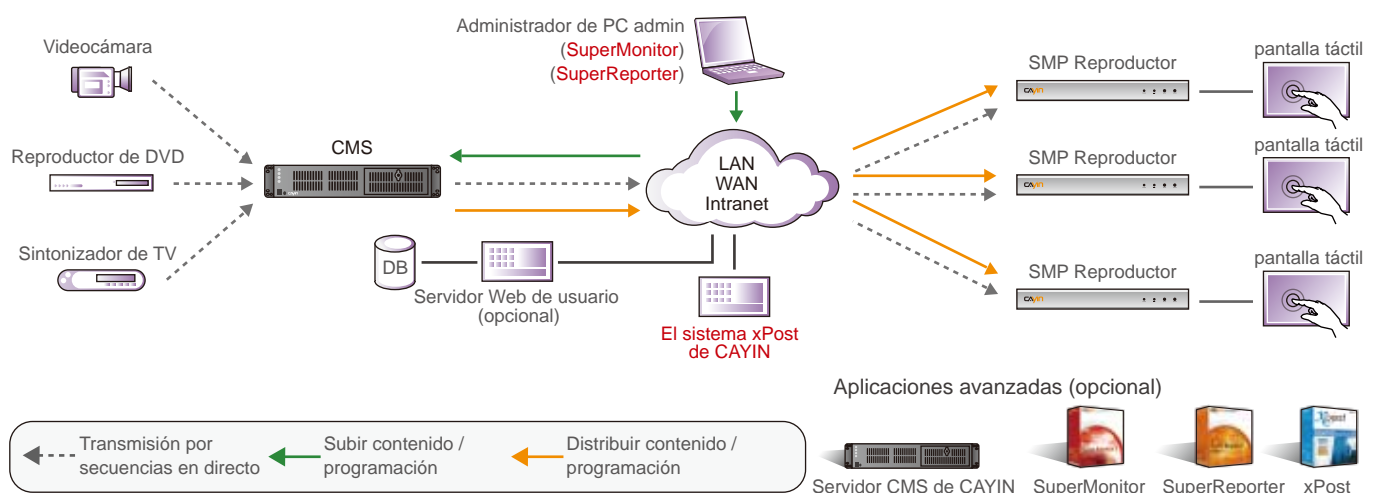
Videocámara

Reproductor de DVD

Sintonizador de TV

CMS

Administrador de PC admin (SuperMonitor) (SuperReporter)

LAN
WAN
Intranet

DB

Servidor Web de usuario (opcional)

El sistema xPost de CAYIN

SMP Reproductor

pantalla táctil

SMP Reproductor

pantalla táctil

SMP Reproductor

pantalla táctil

Aplicaciones avanzadas (opcional)

Transmisión por secuencias en directo

Subir contenido / programación

Distribuir contenido / programación

Servidor CMS de CAYIN

SuperMonitor

SuperReporter

xPost